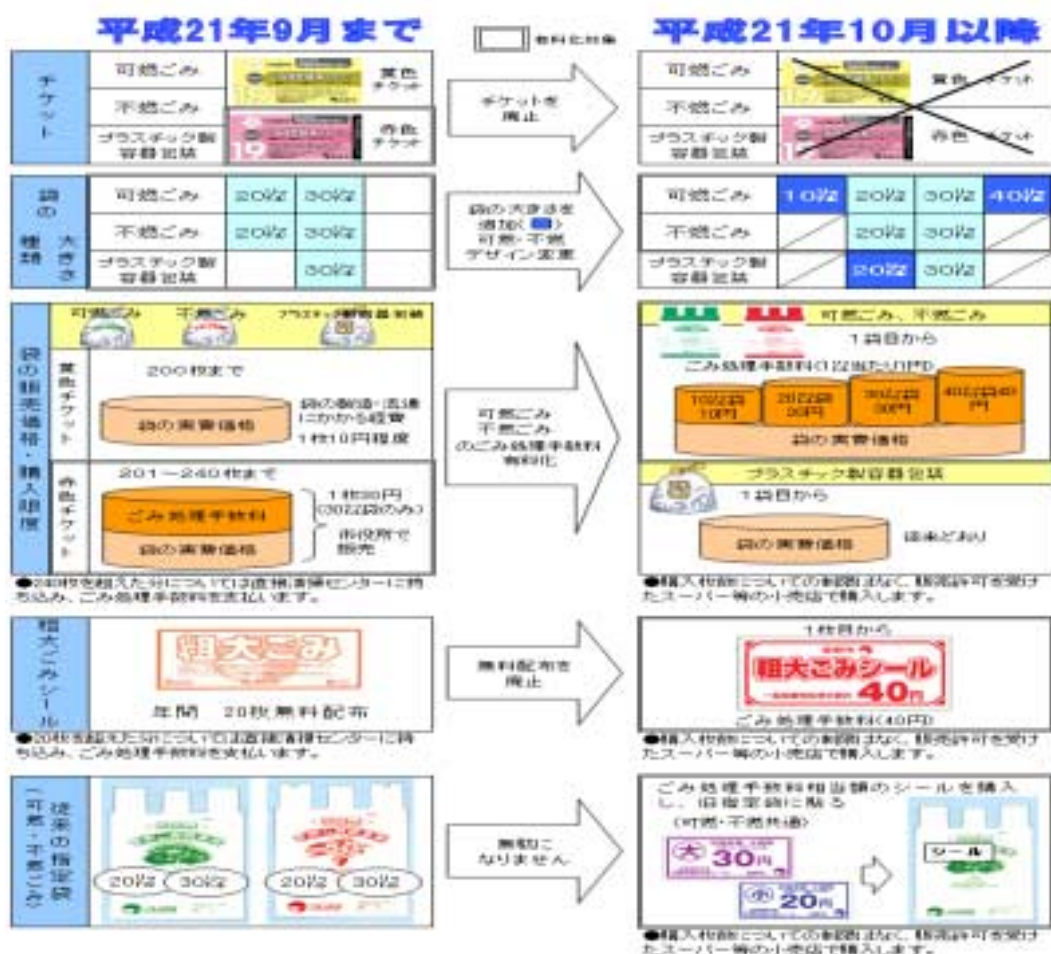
平成21年9月まで

有料化対象

平成21年10月以降

チケット

可燃ごみ

黄色チケット

不燃ごみ

プラスチック製容器包装

赤色チケット

チケットを廃止

可燃ごみ

黄色チケット

不燃ごみ

プラスチック製容器包装

赤色チケット

袋の種類・大きさ

| | | | |
|---|---|---|---|
| 可燃ごみ | 20ℓ | 30ℓ | |
| 不燃ごみ | 20ℓ | 30ℓ | |
| プラスチック製容器包装 | | 30ℓ | |

袋の大きさを追加(■)可燃・不燃デザイン変更

| | | | | |
|---|---|---|---|---|
| 可燃ごみ | 10ℓ | 20ℓ | 30ℓ | 40ℓ |
| 不燃ごみ | | 20ℓ | 30ℓ | |
| プラスチック製容器包装 | | 20ℓ | 30ℓ | |

袋の販売価格・購入限度

可燃ごみ 不燃ごみ プラスチック製容器包装

黄色チケット

200枚まで

袋の製造・流通にかかる経費

袋の実費価格

1枚10円程度

赤色チケット

201－240枚まで

ごみ処理手数料

袋の実費価格

1枚30円(30ℓ袋のみ)

市役所で販売

●240枚を超えた分については直接清掃センターに持ち込み、ごみ処理手数料を支払います。

可燃ごみ不燃ごみのごみ処理手数料有料化

可燃ごみ、不燃ごみ

1袋目から

ごみ処理手数料(1ℓあたり1円)

10ℓ袋10円

20ℓ袋20円

30ℓ袋30円

40ℓ袋40円

袋の実費価格

プラスチック製容器包装

1袋目から

袋の実費価格

従来どおり

●購入枚数についての制限はなく、販売許可を受けたスーパー等の小売店で購入します。

粗大ごみシール

粗大ごみ

年間 20枚無料配布

●20枚を超えた分については直接清掃センターに持ち込み、ごみ処理手数料を支払います。

無料配布を廃止

1枚目から

粗大ごみシール 40円

ごみ処理手数料(40円)

●購入枚数についての制限はなく、販売許可を受けたスーパー等の小売店で購入します。

従来の指定袋(可燃・不燃ごみ)

20ℓ 30ℓ

20ℓ 30ℓ

無効になりません

ごみ処理手数料相当額のシールを購入し、旧指定袋に貼る

(可燃・不燃共通)

大 30円

小 20円

シール

●購入枚数についての制限はなく、販売許可を受けたスーパー等の小売店で購入します。